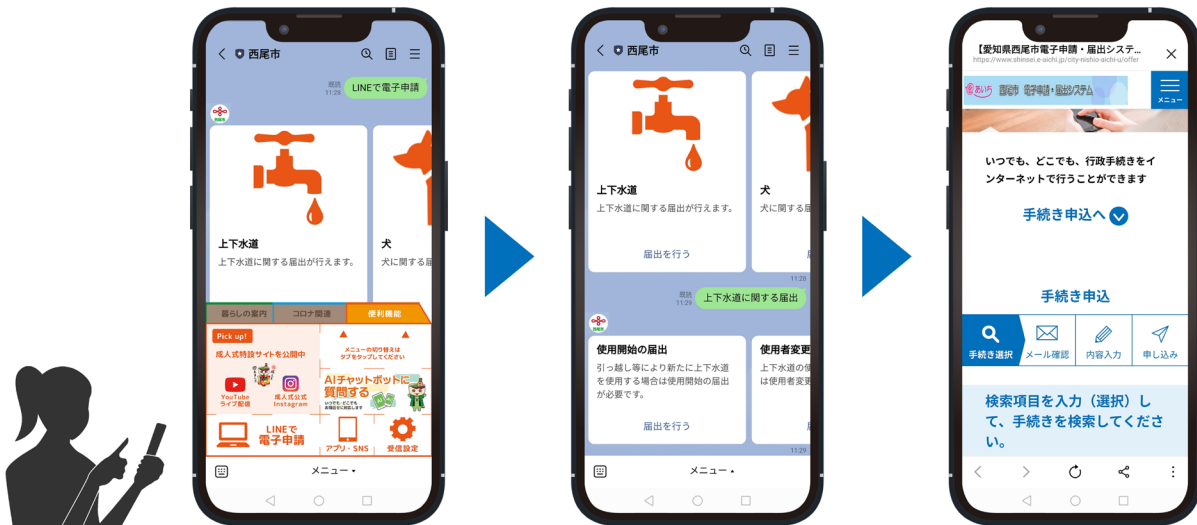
西尾市

既読
11:28
LINEで電子申請

上下水道
上下水道に関する届出が行えます。

犬
犬に関する届

暮らしの案内
コロナ関連
便利機能

Pick up!
成人式特設サイトを公開中
YouTube ライブ配信
成人式公式 Instagram

メニューの切り替えは タブをタップしてください

AIチャットボットに質問する

LINEで電子申請

アプリ・SNS

受信設定

メニュー

西尾市

上下水道
上下水道に関する届出が行えます。
届出を行う

犬
犬に関する届

11:28

既読
11:28
上下水道に関する届出

使用開始の届出
引っ越し等により新たに上下水道を使用する場合は使用開始の届出が必要です。
届出を行う

使用者変更
は使用者変更

11:29

メニュー

【愛知県西尾市電子申請・届出システ...
https://www.shinsei.e-aichi.jp/city-nishio-aichi-u/offer

あいち 西尾市 電子申請・届出システム
メニュー

いつでも、どこでも、行政手続きをインターネットで行うことができます

手続き申込へ

手続き申込

手続き選択
メール確認
内容入力
申し込み

検索項目を入力（選択）して、手続きを検索してください。